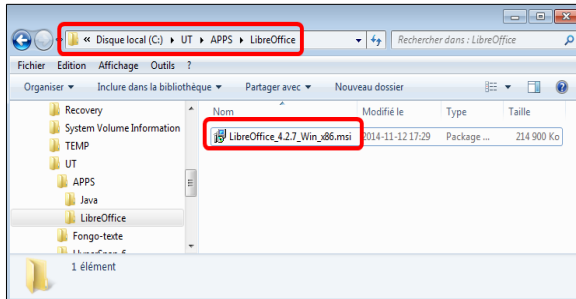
« Disque local (C:) ▸ UT ▸ APPS ▸ LibreOffice

Rechercher dans : LibreOffice

Fichier Edition Affichage Outils ?

Organiser ▾ Inclure dans la bibliothèque ▾ Partager avec ▾ Nouveau dossier

Recovery
System Volume Information
TEMP
UT
APPS
Java
LibreOffice
Fongo-texte
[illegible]

| Nom | Modifié le | Type | Taille |
|---|---|---|---|
| LibreOffice_4.2.7_Win_x86.msi | 2014-11-12 17:29 | Package ... | 214 900 Ko |

1 élément